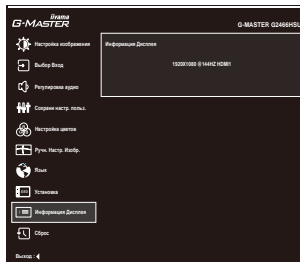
iiyama
G-MASTER

G-MASTER G2466HSU

Настройка изображения
Выбор Вход
Регулировка аудио
Сохрани настр. польз.
Настройка цветов
Ручн. Настр. Изобр.
Язык
Установка
Информация Дисплея
Сброс

Информация Дисплея

1920X1080 @144HZ HDMI1

Выход : ◄